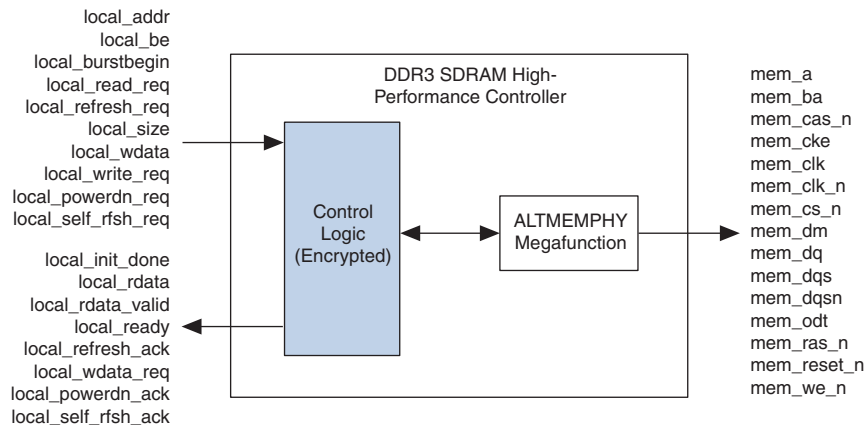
local_addr
local_be
local_burstbegin
local_read_req
local_refresh_req
local_size
local_wdata
local_write_req
local_powerdn_req
local_self_rfsh_req

local_init_done
local_rdata
local_rdata_valid
local_ready
local_refresh_ack
local_wdata_req
local_powerdn_ack
local_self_rfsh_ack

DDR3 SDRAM High-Performance Controller

Control Logic (Encrypted)

ALTMEMPHY Megafunction

mem_a
mem_ba
mem_cas_n
mem_cke
mem_clk
mem_clk_n
mem_cs_n
mem_dm
mem_dq
mem_dqs
mem_dqsn
mem_odt
mem_ras_n
mem_reset_n
mem_we_n